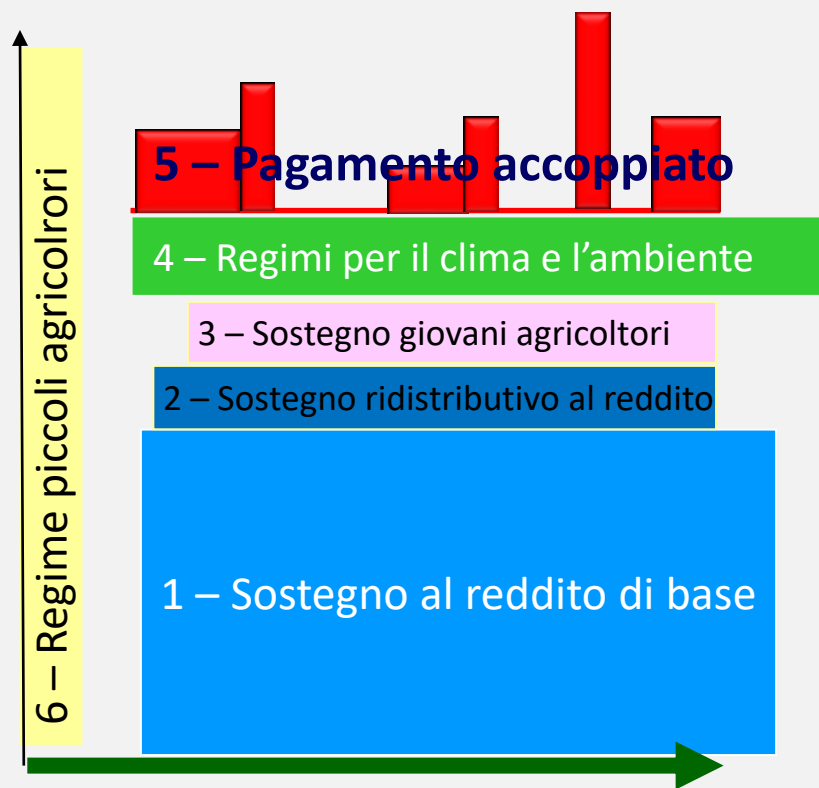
6 – Regime piccoli agricolrori

5 – Pagamento accoppiato

4 – Regimi per il clima e l’ambiente

3 – Sostegno giovani agricoltori

2 – Sostegno ridistributivo al reddito

1 – Sostegno al reddito di base